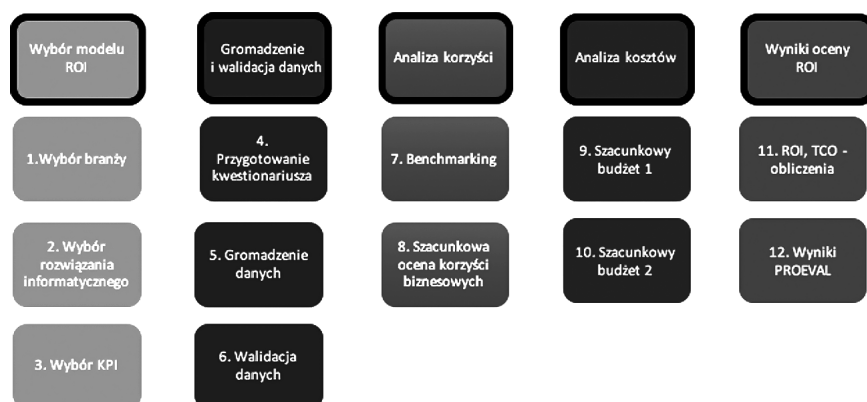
Wybór modelu ROI

1.Wybór branży

2. Wybór rozwiązania informatycznego

3. Wybór KPI

Gromadzenie i walidacja danych

4. Przygotowanie kwestionariusza

5. Gromadzenie danych

6. Walidacja danych

Analiza korzyści

7. Benchmarking

8. Szacunkowa ocena korzyści biznesowych

Analiza kosztów

9. Szacunkowy budżet 1

10. Szacunkowy budżet 2

Wyniki oceny ROI

11. ROI, TCO - obliczenia

12. Wyniki PROEVAL